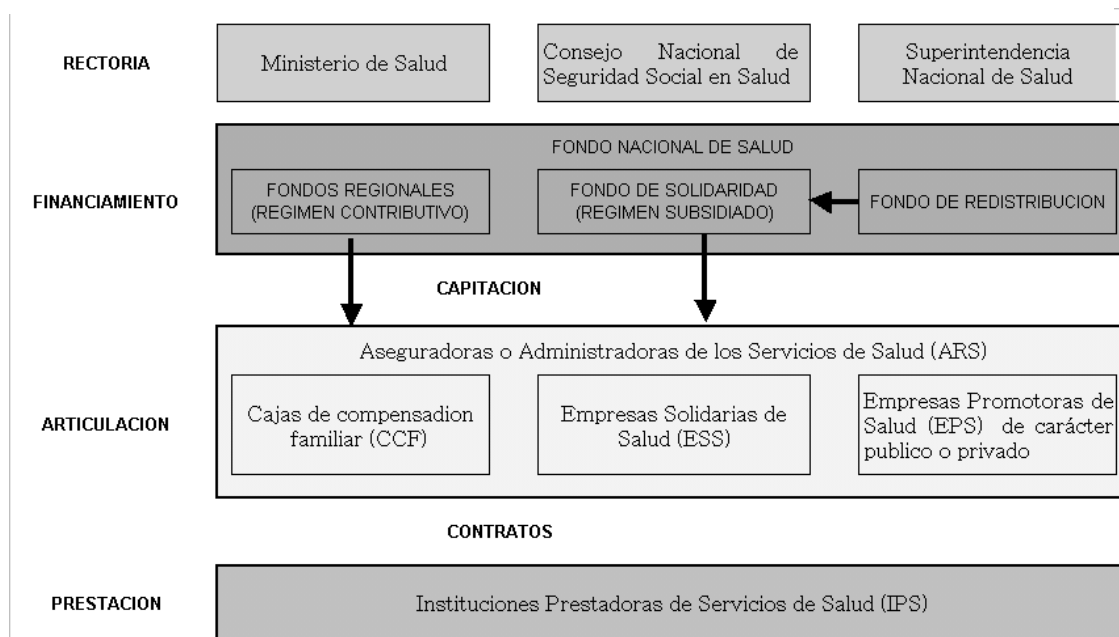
RECTORIA

Ministerio de Salud

Consejo Nacional de Seguridad Social en Salud

Superintendencia Nacional de Salud

FINANCIAMIENTO

FONDO NACIONAL DE SALUD

FONDOS REGIONALES (REGIMEN CONTRIBUTIVO)

FONDO DE SOLIDARIDAD (REGIMEN SUBSIDIADO)

FONDO DE REDISTRIBUCION

CAPITACION

ARTICULACION

Aseguradoras o Administradoras de los Servicios de Salud (ARS)

Cajas de compensadion familiar (CCF)

Empresas Solidarias de Salud (ESS)

Empresas Promotoras de Salud (EPS) de carácter publico o privado

CONTRATOS

PRESTACION

Instituciones Prestadoras de Servicios de Salud (IPS)